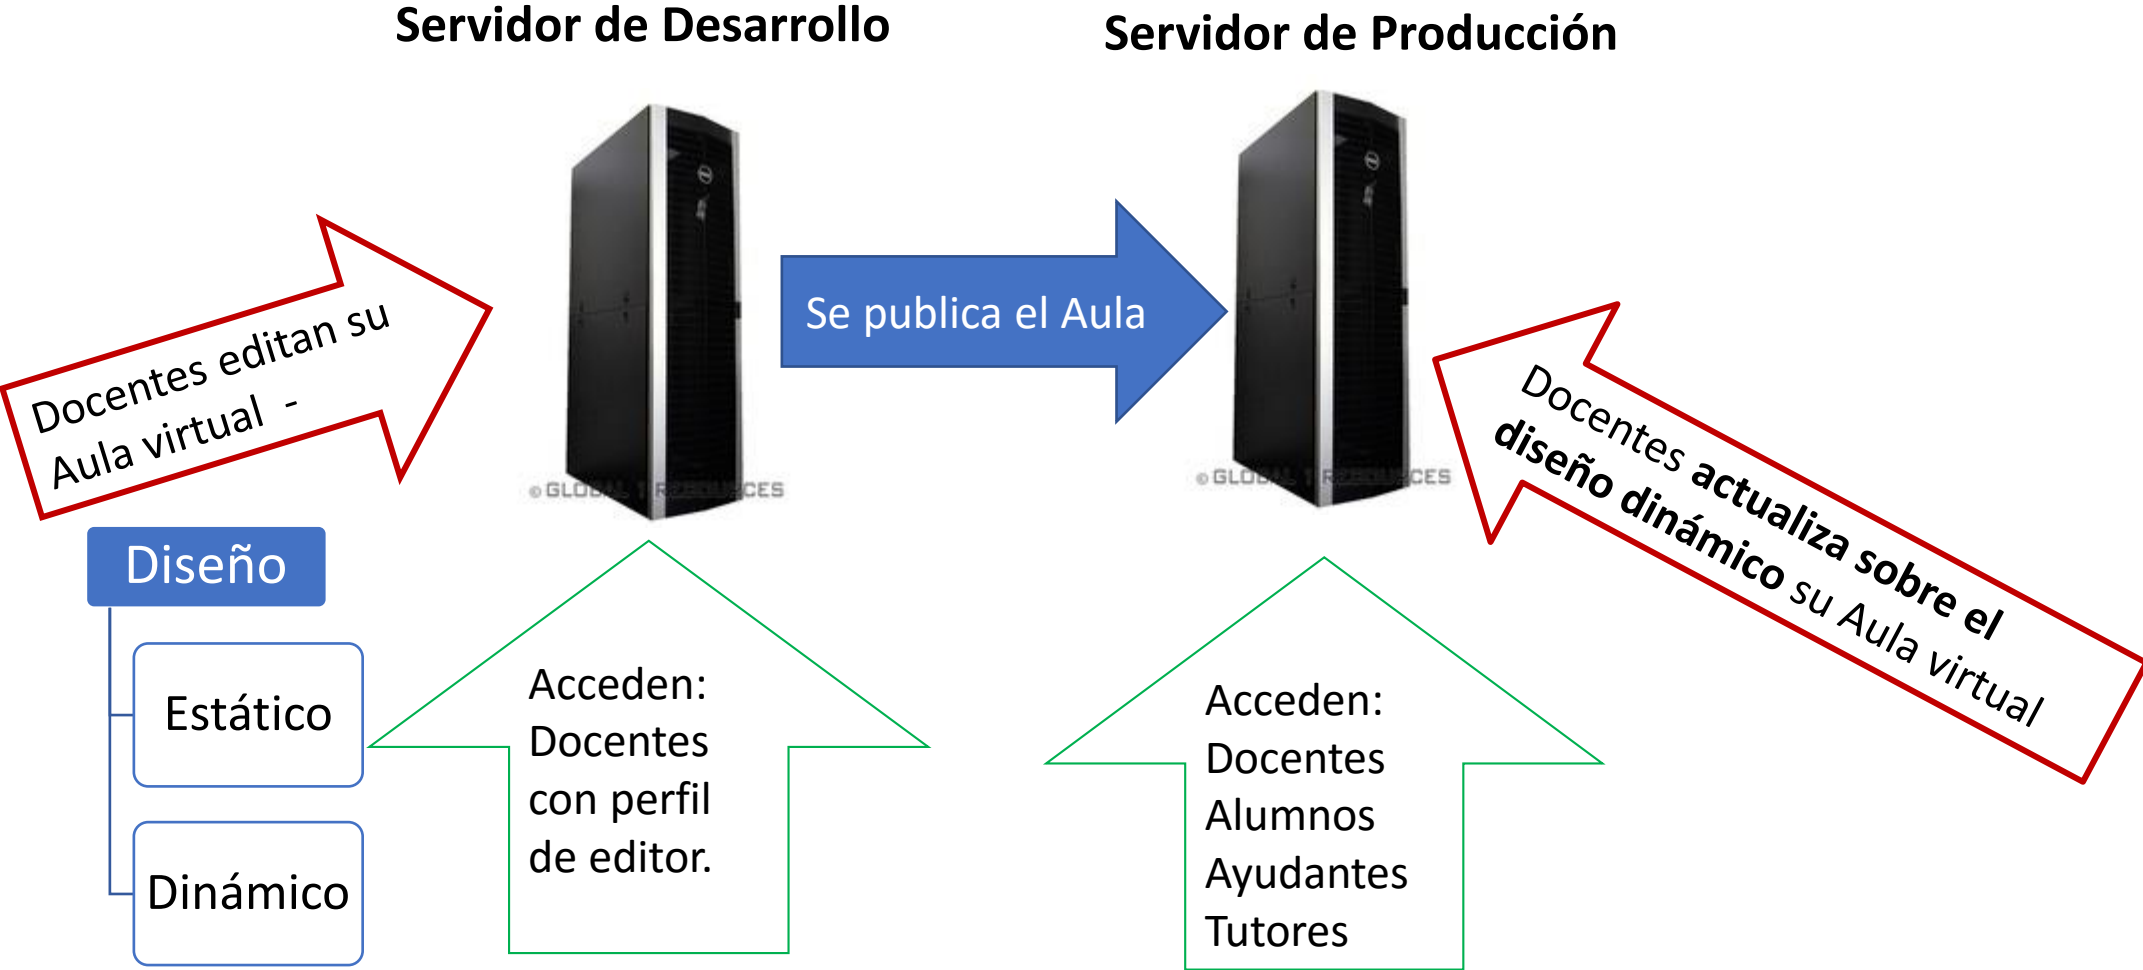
Servidor de Desarrollo

Servidor de Producción

Docentes editan su Aula virtual -

Se publica el Aula

Docentes actualiza sobre el diseño dinámico su Aula virtual

©GLOBAL 1 RESOURCES

©GLOBAL 1 RESOURCES

Diseño

Estático

Dinámico

Acceden:
Docentes
con perfil
de editor.

Acceden:
Docentes
Alumnos
Ayudantes
Tutores